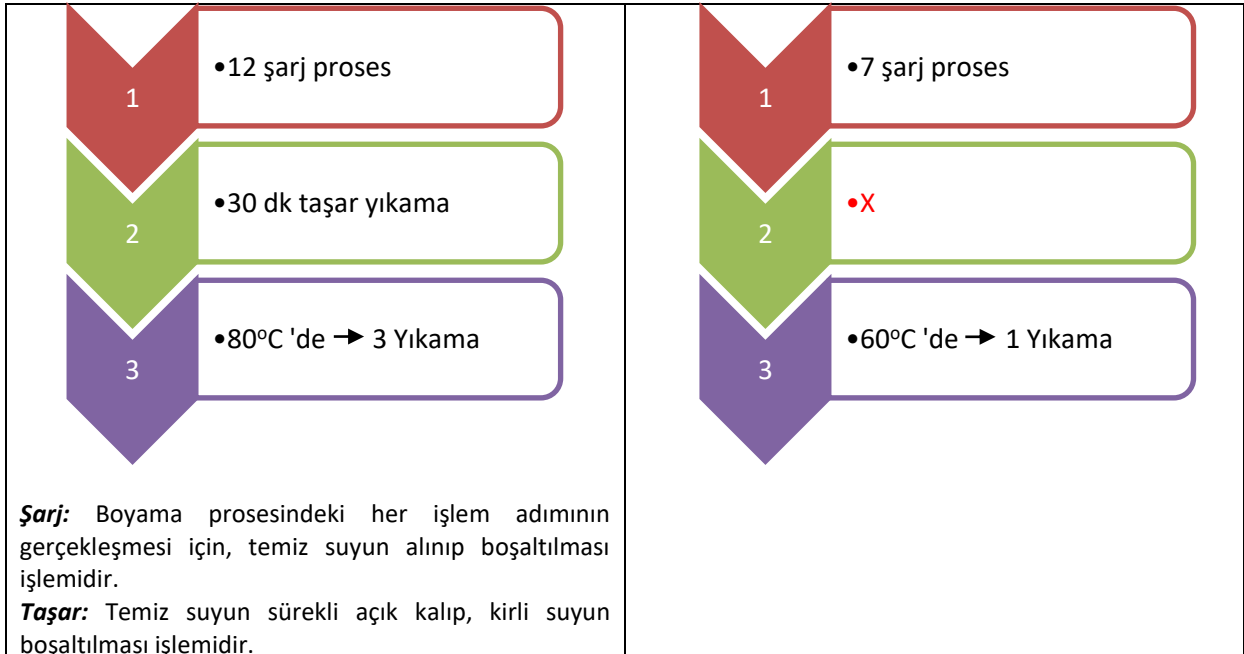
| 1 •12 şarj proses<br>2 •30 dk taşar yıkama<br>3 •80$^{o}$C 'de → 3 Yıkama<br><br>***Şarj:*** Boyama prosesindeki her işlem adımının gerçekleşmesi için, temiz suyun alınıp boşaltılması işlemidir.<br>***Taşar:*** Temiz suyun sürekli açık kalıp, kirli suyun boşaltılması işlemidir. | 1 •7 şarj proses<br>2 •X<br>3 •60$^{o}$C 'de → 1 Yıkama |
|---|---|